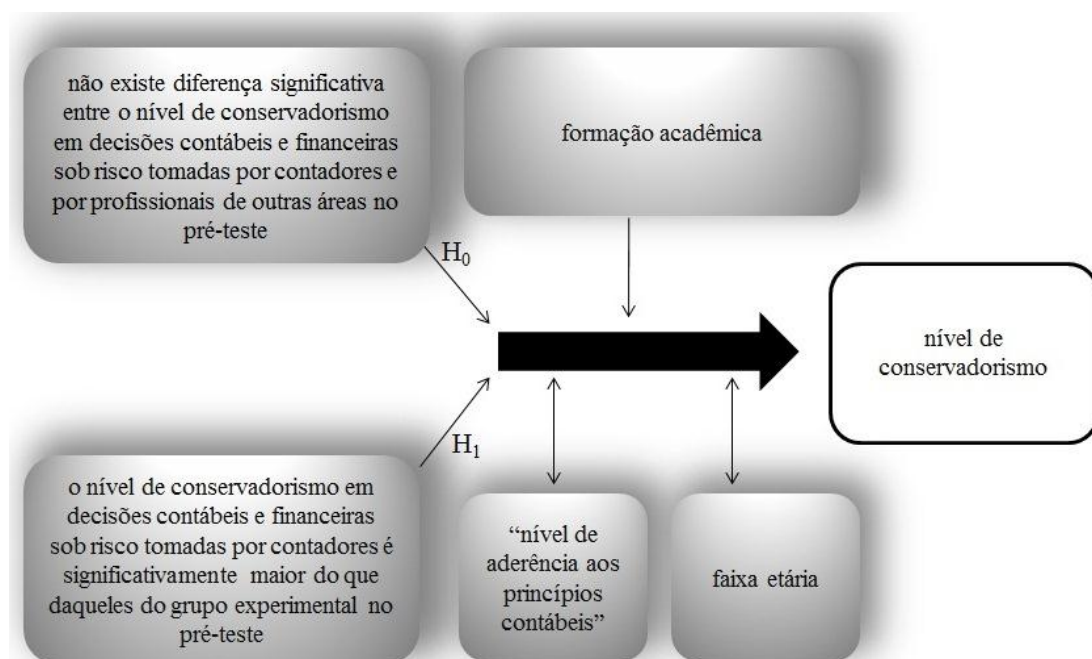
não existe diferença significativa entre o nível de conservadorismo em decisões contábeis e financeiras sob risco tomadas por contadores e por profissionais de outras áreas no pré-teste

formação acadêmica

$H_0$

nível de conservadorismo

$H_1$

o nível de conservadorismo em decisões contábeis e financeiras sob risco tomadas por contadores é significativamente maior do que daqueles do grupo experimental no pré-teste

"nível de aderência aos princípios contábeis"

faixa etária